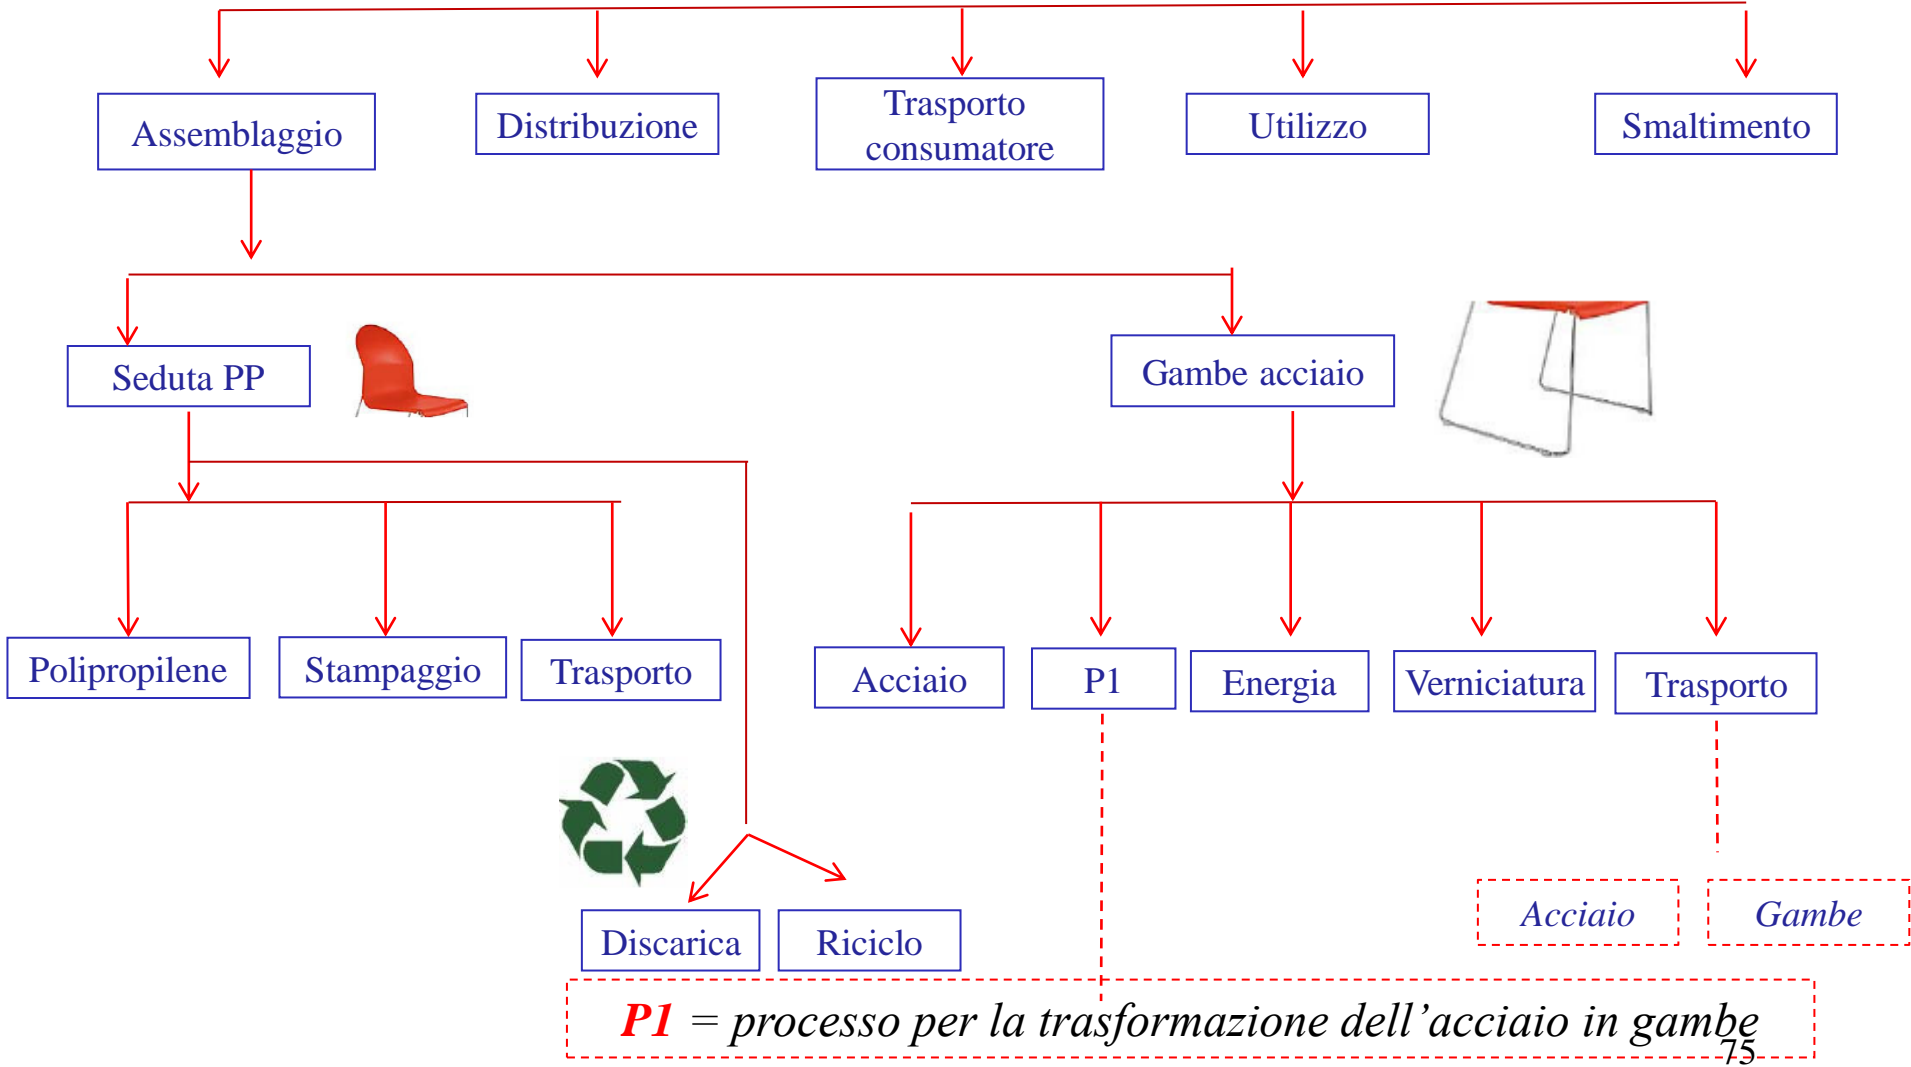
Assemblaggio

Distribuzione

Trasporto consumatore

Utilizzo

Smaltimento

Seduta PP

Gambe acciaio

Polipropilene

Stampaggio

Trasporto

Acciaio

P1

Energia

Verniciatura

Trasporto

Discarica

Riciclo

Acciaio

Gambe

P1 = processo per la trasformazione dell’acciaio in gambe

75